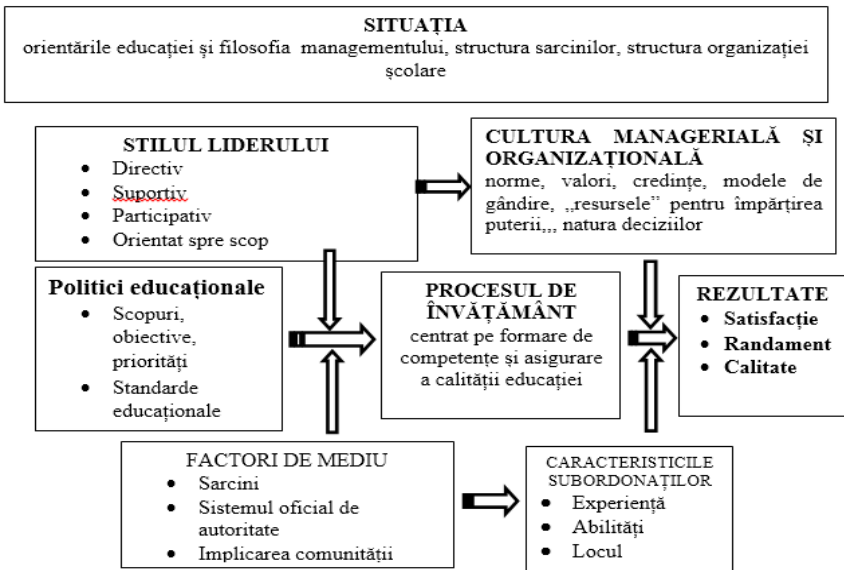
SITUAȚIA
orientările educației și filosofia managementului, structura sarcinilor, structura organizației școlare

STILUL LIDERULUI
- Directiv
- Suportiv
- Participativ
- Orientat spre scop

CULTURA MANAGERIALĂ ȘI ORGANIZAȚIONALĂ
norme, valori, credințe, modele de gândire, ,,resursele" pentru împărțirea puterii,,, natura deciziilor

Politici educaționale
- Scopuri, obiective, priorități
- Standarde educaționale

PROCESUL DE ÎNVĂȚĂMÂNT
centrat pe formare de competențe și asigurare a calității educației

REZULTATE
- Satisfacție
- Randament
- Calitate

FACTORI DE MEDIU
- Sarcini
- Sistemul oficial de autoritate
- Implicarea comunității

CARACTERISTICILE SUBORDONAȚILOR
- Experiență
- Abilități
- Locul